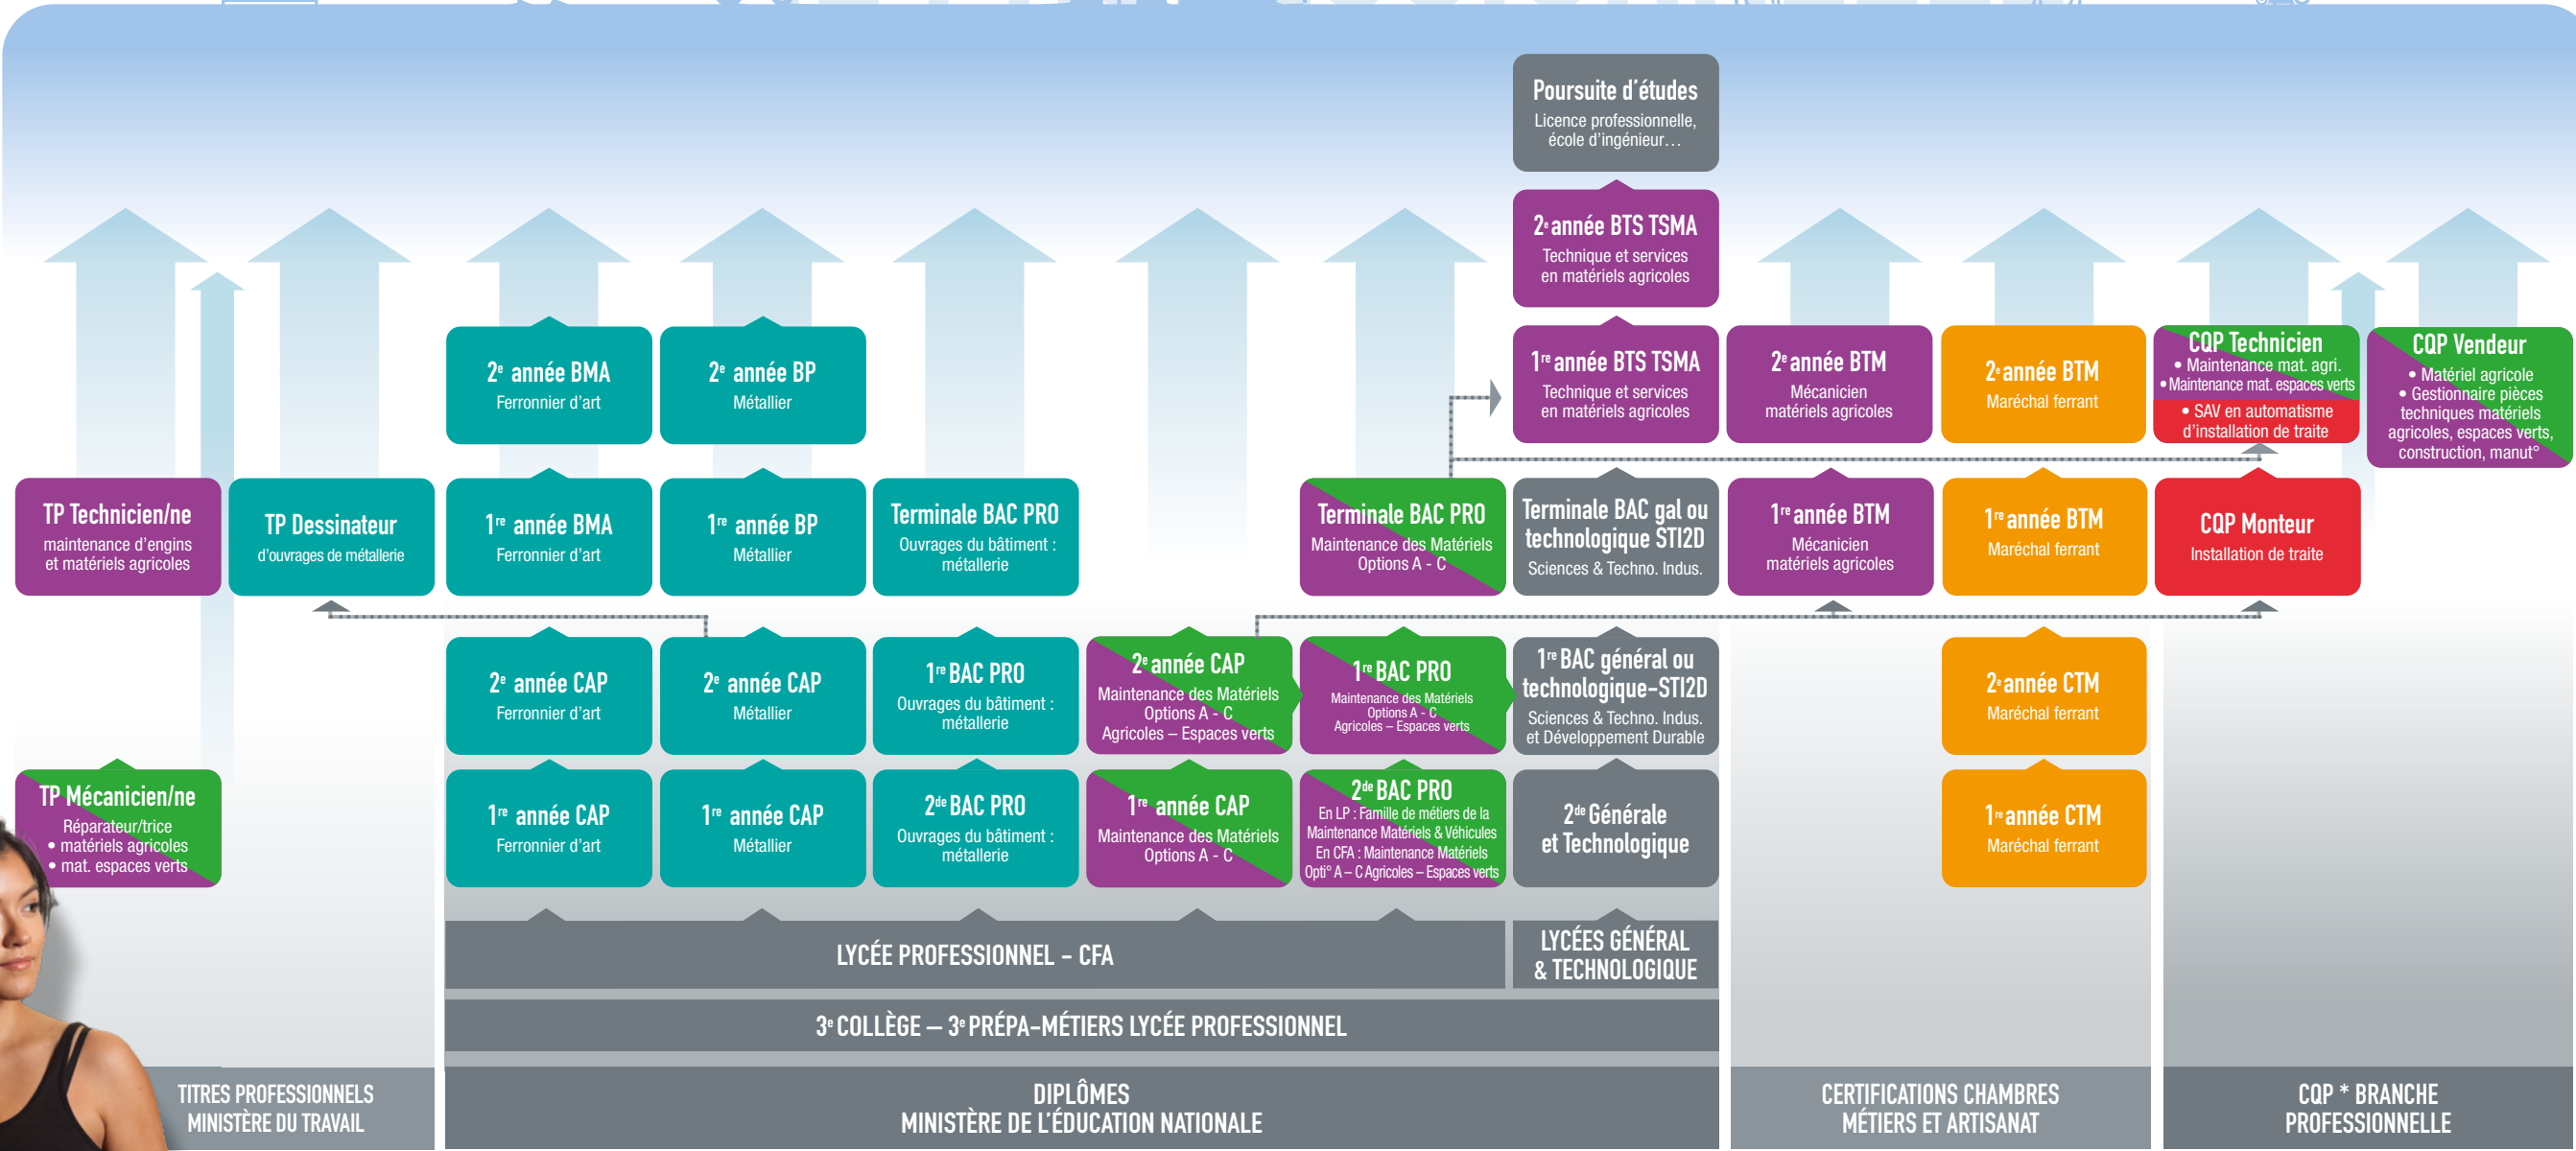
Poursuite d'études
Licence professionnelle, école d'ingénieur…

2e année BTS TSMA
Technique et services en matériels agricoles

2e année BMA
Ferronnier d'art

2e année BP
Métallier

1re année BTS TSMA
Technique et services en matériels agricoles

2e année BTM
Mécanicien matériels agricoles

2e année BTM
Maréchal ferrant

CQP Technicien
• Maintenance mat. agri.
• Maintenance mat. espaces verts
• SAV en automatisme d'installation de traite

CQP Vendeur
• Matériel agricole
• Gestionnaire pièces techniques matériels agricoles, espaces verts, construction, manut°

TP Technicien/ne
maintenance d'engins et matériels agricoles

TP Dessinateur
d'ouvrages de métallerie

1re année BMA
Ferronnier d'art

1re année BP
Métallier

Terminale BAC PRO
Ouvrages du bâtiment : métallerie

Terminale BAC PRO
Maintenance des Matériels Options A - C

Terminale BAC gal ou technologique STI2D
Sciences & Techno. Indus.

1re année BTM
Mécanicien matériels agricoles

1re année BTM
Maréchal ferrant

CQP Monteur
Installation de traite

2e année CAP
Ferronnier d'art

2e année CAP
Métallier

1re BAC PRO
Ouvrages du bâtiment : métallerie

2e année CAP
Maintenance des Matériels Options A - C Agricoles – Espaces verts

1re BAC PRO
Maintenance des Matériels Options A - C Agricoles – Espaces verts

1re BAC général ou technologique-STI2D
Sciences & Techno. Indus. et Développement Durable

2e année CTM
Maréchal ferrant

TP Mécanicien/ne
Réparateur/trice
• matériels agricoles
• mat. espaces verts

1re année CAP
Ferronnier d'art

1re année CAP
Métallier

2de BAC PRO
Ouvrages du bâtiment : métallerie

1re année CAP
Maintenance des Matériels Options A - C

2de BAC PRO
En LP : Famille de métiers de la Maintenance Matériels & Véhicules
En CFA : Maintenance Matériels Opti° A – C Agricoles – Espaces verts

2de Générale et Technologique

1re année CTM
Maréchal ferrant

LYCÉE PROFESSIONNEL – CFA

LYCÉES GÉNÉRAL & TECHNOLOGIQUE

3e COLLÈGE – 3e PRÉPA-MÉTIERS LYCÉE PROFESSIONNEL

TITRES PROFESSIONNELS MINISTÈRE DU TRAVAIL

DIPLÔMES MINISTÈRE DE L'ÉDUCATION NATIONALE

CERTIFICATIONS CHAMBRES MÉTIERS ET ARTISANAT

CQP * BRANCHE PROFESSIONNELLE